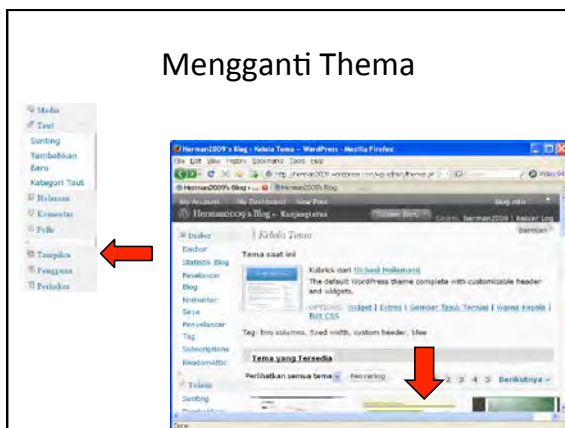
Mengganti Thema

Media
Tulisan
Sunting
Tambahkan Baru
Kategori Tulisan
Halaman
Komentar
Polls
Tampilan
Pengguna
Peralatan

Herman2009's Blog › Kelola Tema — WordPress - Mozilla Firefox
File Edit View History Bookmarks Tools Help
http://herman2009.wordpress.com/wp-admin/themes.php
Herman2009's Blog › ... | Herman2009's Blog
My Account My Dashboard New Post
Herman2009's Blog · Kunjungi situs
Tulisan Baru
Salam, herman2009 | Keluar Log
Bantuan
Dasbor
Dasbor
Statistik Blog
Pelanggan
Blog
Komentar
Saya
Penyelancar
Tag
Subscriptions
Readomattic
Tulisan
Sunting
Kelola Tema
Tema saat ini
Kubrick dari Michael Heilemann
The default WordPress theme complete with customizable header and widgets.
OPTIONS: Widget | Ekstra | Gambar Tajuk Terpilih | Warna Kepala | Edit CSS
Tag: two columns, fixed width, custom header, blue
Tema yang Tersedia
Perlihatkan semua tema
Penyaring
2 3 4 5 Berikutnya »
Done